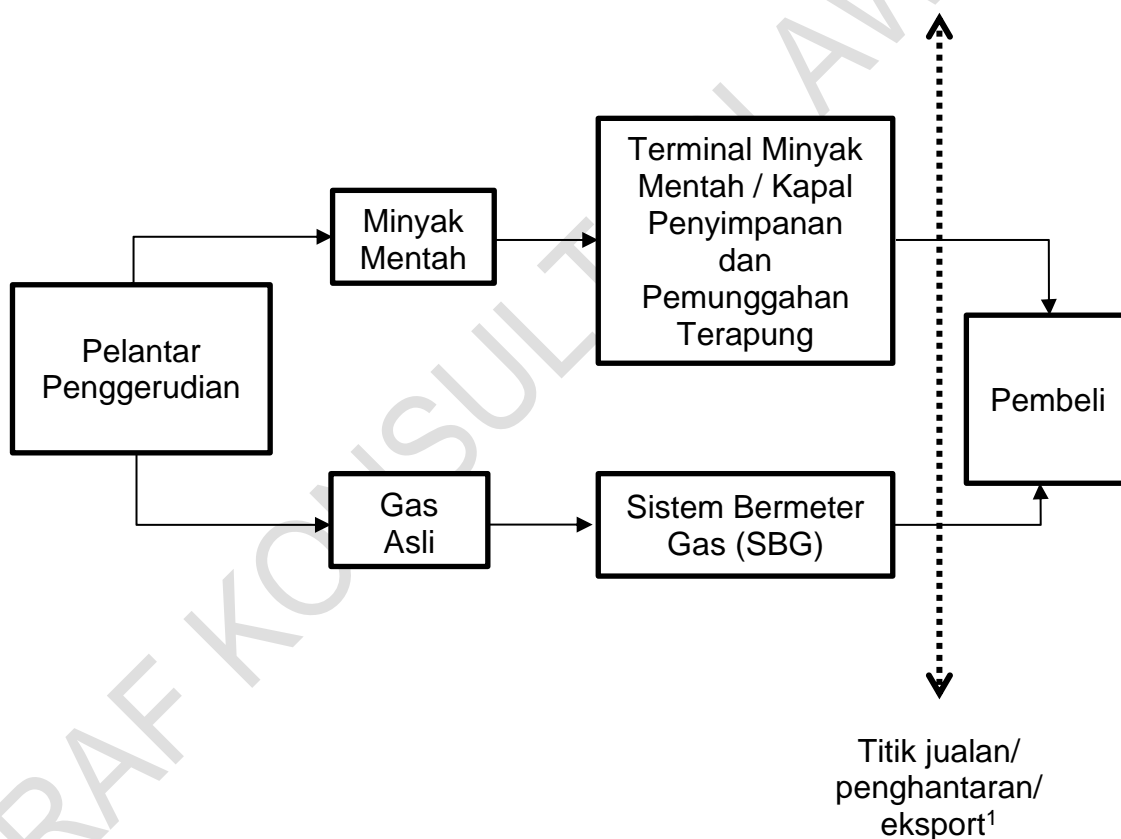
Pelantar Penggerudian

Minyak Mentah

Terminal Minyak Mentah / Kapal Penyimpanan dan Pemunggahan Terapung

Gas Asli

Sistem Bermeter Gas (SBG)

Pembeli

Titik jualan/ penghantaran/ eksport$^1$

DRAF KONSULTASI AWAM